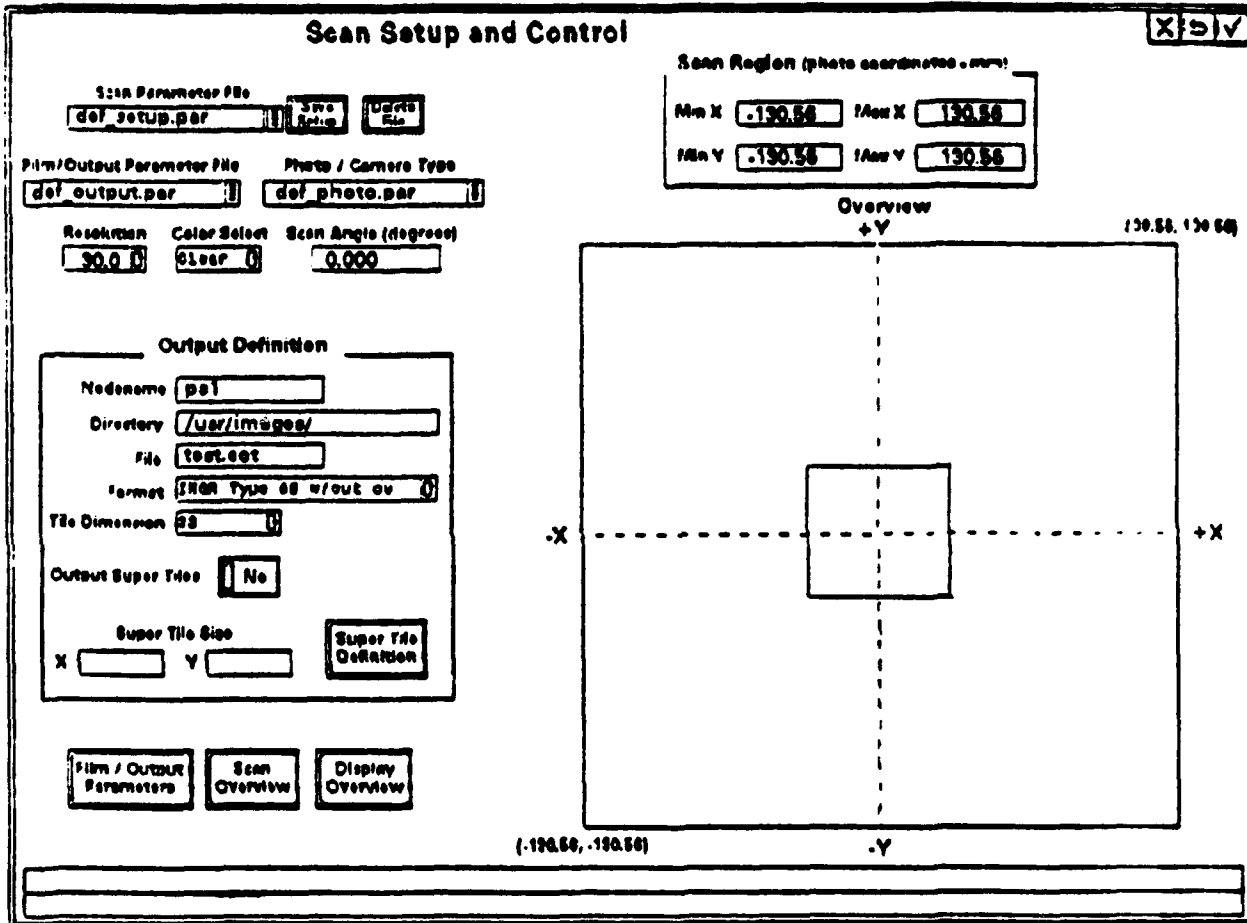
Scan Setup and Control

Scan Parameter File
def_setup.par
Save Setup
Delete File

Film/Output Parameter File
def_output.par

Photo / Camera Type
def_photo.par

Resolution
30.0

Color Select
Clear

Scan Angle (degrees)
0.000

Scan Region (photo coordinates - mm)
Min X -130.56
Max X 130.56
Min Y -130.56
Max Y 130.56

Overview
+Y
(130.56, 130.56)
-X
+X
-Y
(-130.56, -130.56)

Output Definition
Nodename psl
Directory /usr/images/
File test.cot
Format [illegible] Type 68 w/out ov
Tile Dimension 83
Output Super Tiles No
Super Tile Size
X
Y
Super Tile Definition

Film / Output Parameters
Scan Overview
Display Overview